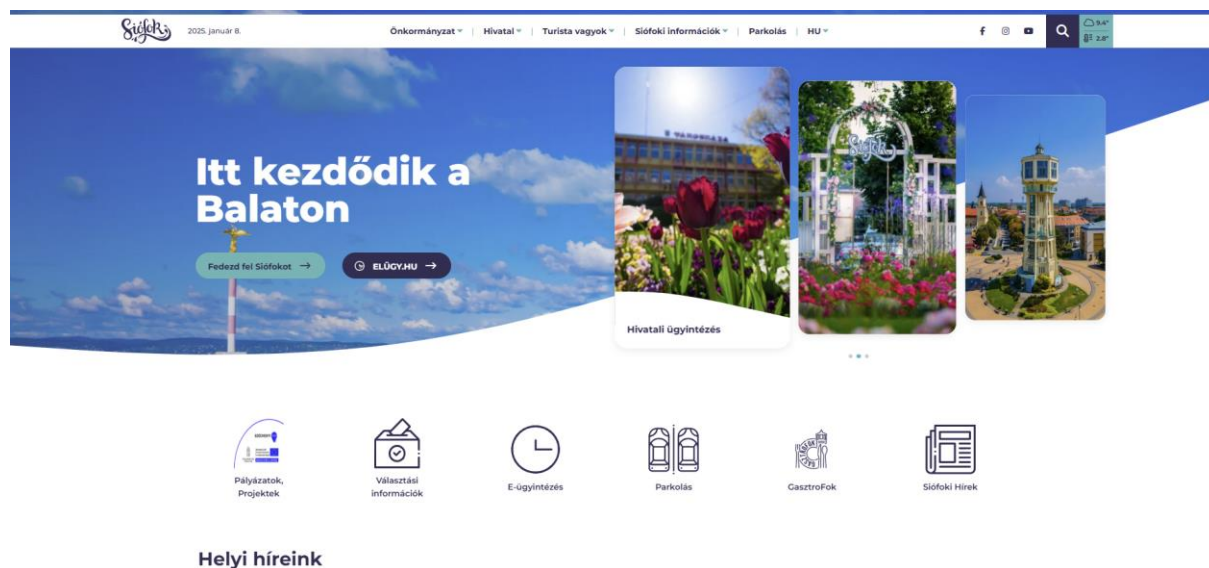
Siófok

2025. január 8.

Önkormányzat | Hivatal | Turista vagyok | Siófoki információk | Parkolás | HU

9.4°
2.8°

Itt kezdődik a Balaton

Fedezd fel Siófokot →

ELÜGY.HU →

Hivatali ügyintézés

Pályázatok, Projektek

Választási információk

E-ügyintézés

Parkolás

GasztroFok

Siófoki Hírek

Helyi híreink